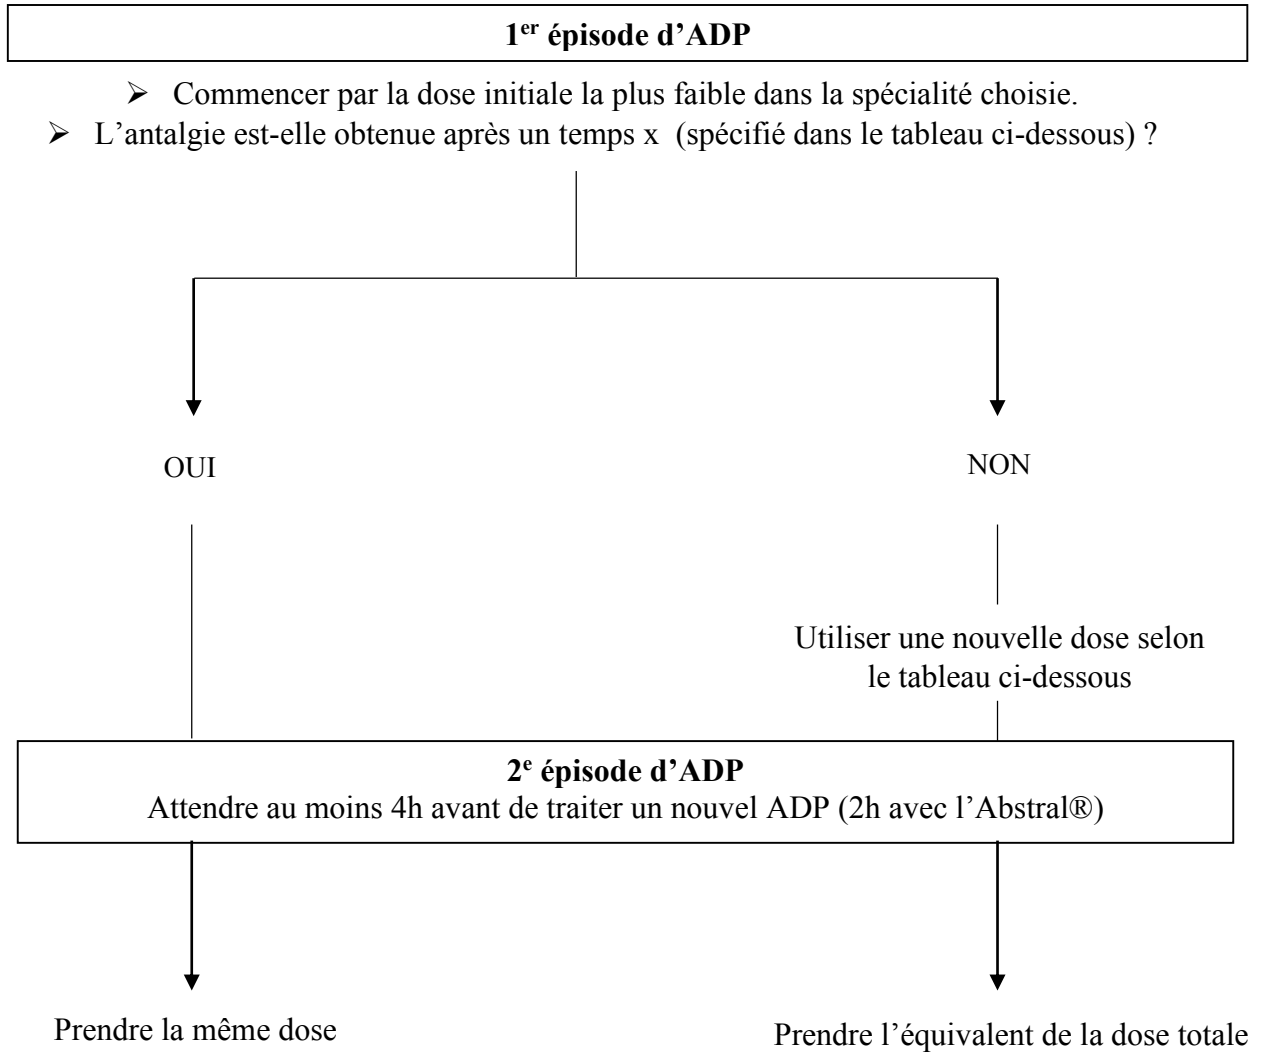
**1<sup>er</sup> épisode d’ADP**

➢ Commencer par la dose initiale la plus faible dans la spécialité choisie.

➢ L’antalgie est-elle obtenue après un temps x (spécifié dans le tableau ci-dessous) ?

OUI

NON

Utiliser une nouvelle dose selon le tableau ci-dessous

**2<sup>e</sup> épisode d’ADP**
Attendre au moins 4h avant de traiter un nouvel ADP (2h avec l’Abstral®)

Prendre la même dose

Prendre l’équivalent de la dose totale